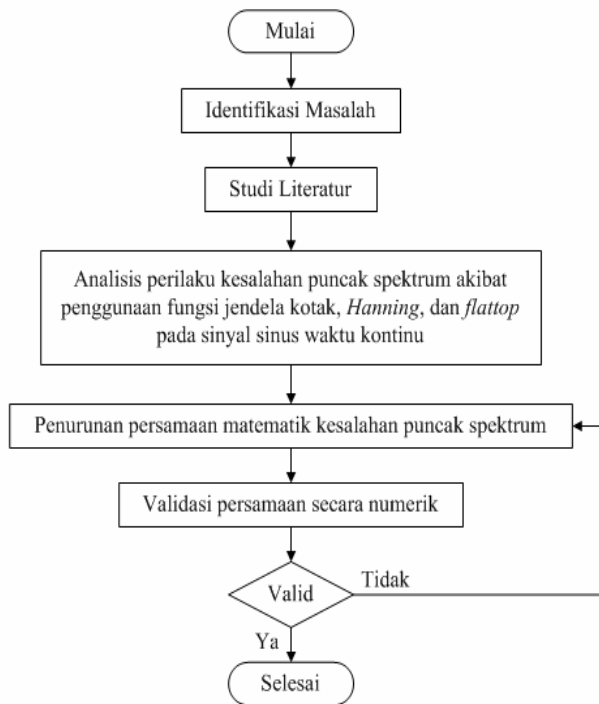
Mulai

Identifikasi Masalah

Studi Literatur

Analisis perilaku kesalahan puncak spektrum akibat penggunaan fungsi jendela kotak, *Hanning*, dan *flattop* pada sinyal sinus waktu kontinu

Penurunan persamaan matematik kesalahan puncak spektrum

Validasi persamaan secara numerik

Valid

Tidak

Ya

Selesai